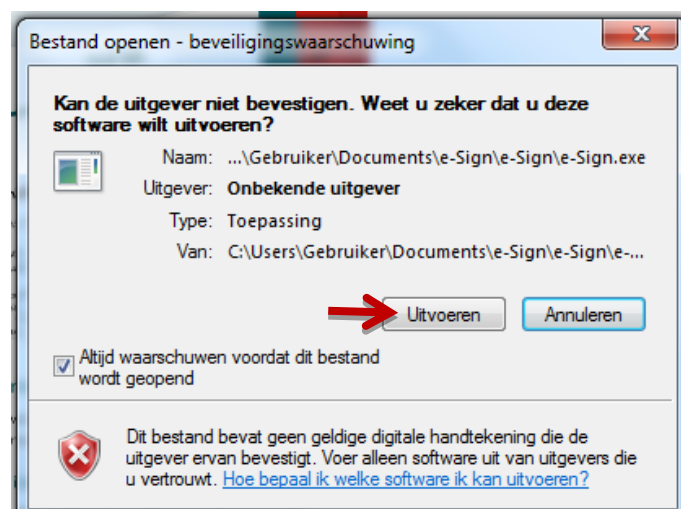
Bestand openen - beveiligingswaarschuwing

Kan de uitgever niet bevestigen. Weet u zeker dat u deze software wilt uitvoeren?

Naam: ...\Gebruiker\Documents\e-Sign\e-Sign\e-Sign.exe
Uitgever: Onbekende uitgever
Type: Toepassing
Van: C:\Users\Gebruiker\Documents\e-Sign\e-Sign\e-...

Uitvoeren Annuleren

Altijd waarschuwen voordat dit bestand wordt geopend

Dit bestand bevat geen geldige digitale handtekening die de uitgever ervan bevestigt. Voer alleen software uit van uitgevers die u vertrouwt. Hoe bepaal ik welke software ik kan uitvoeren?